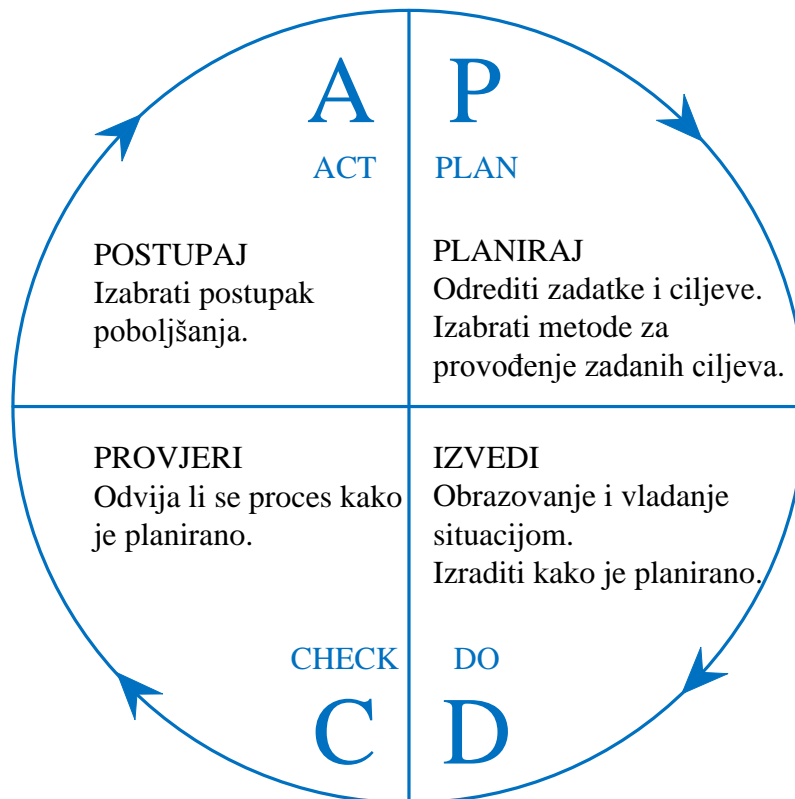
A
ACT

P
PLAN

POSTUPAJ
Izabrati postupak poboljšanja.

PLANIRAJ
Odrediti zadatke i ciljeve.
Izabrati metode za provođenje zadanih ciljeva.

PROVJERI
Odvija li se proces kako je planirano.

IZVEDI
Obrazovanje i vladanje situacijom.
Izraditi kako je planirano.

CHECK
C

DO
D